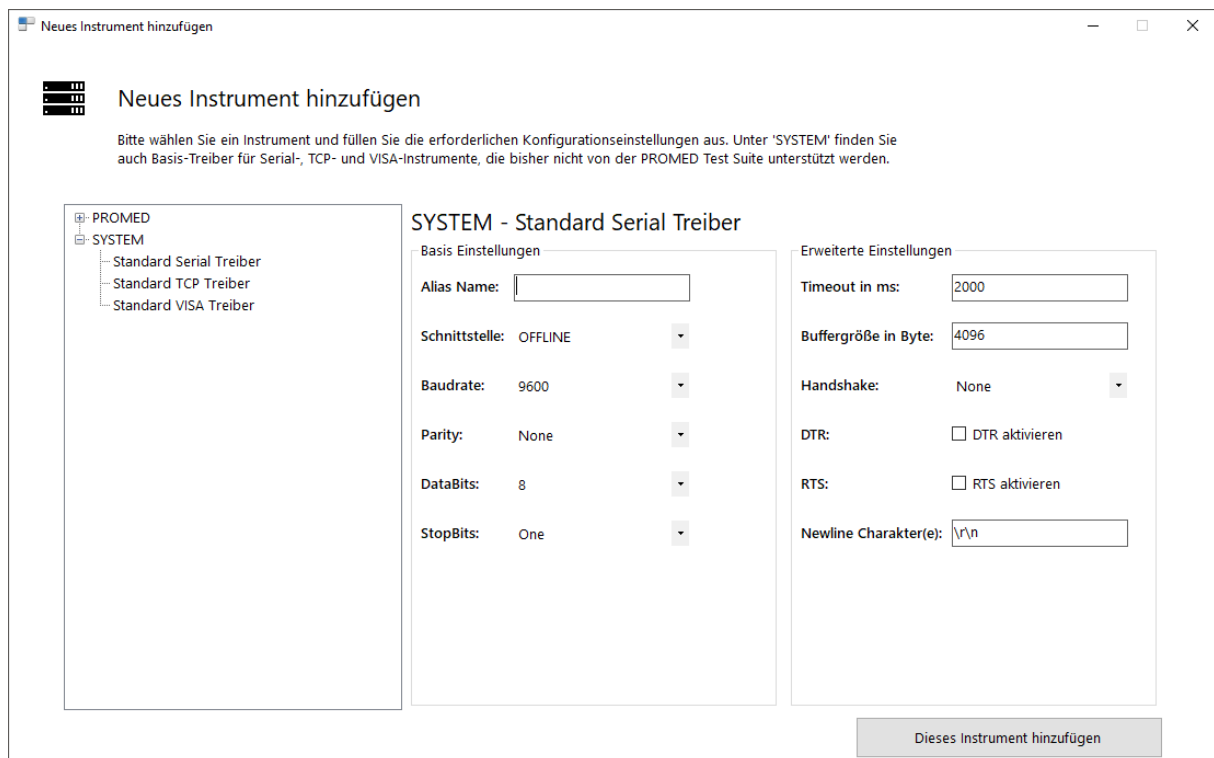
Neues Instrument hinzufügen

Neues Instrument hinzufügen

Bitte wählen Sie ein Instrument und füllen Sie die erforderlichen Konfigurationseinstellungen aus. Unter 'SYSTEM' finden Sie auch Basis-Treiber für Serial-, TCP- und VISA-Instrumente, die bisher nicht von der PROMED Test Suite unterstützt werden.

PROMED
SYSTEM
Standard Serial Treiber
Standard TCP Treiber
Standard VISA Treiber

SYSTEM - Standard Serial Treiber

Basis Einstellungen

Alias Name:

Schnittstelle: OFFLINE

Baudrate: 9600

Parity: None

DataBits: 8

StopBits: One

Erweiterte Einstellungen

Timeout in ms: 2000

Buffergröße in Byte: 4096

Handshake: None

DTR: DTR aktivieren

RTS: RTS aktivieren

Newline Charakter(e): \r\n

Dieses Instrument hinzufügen